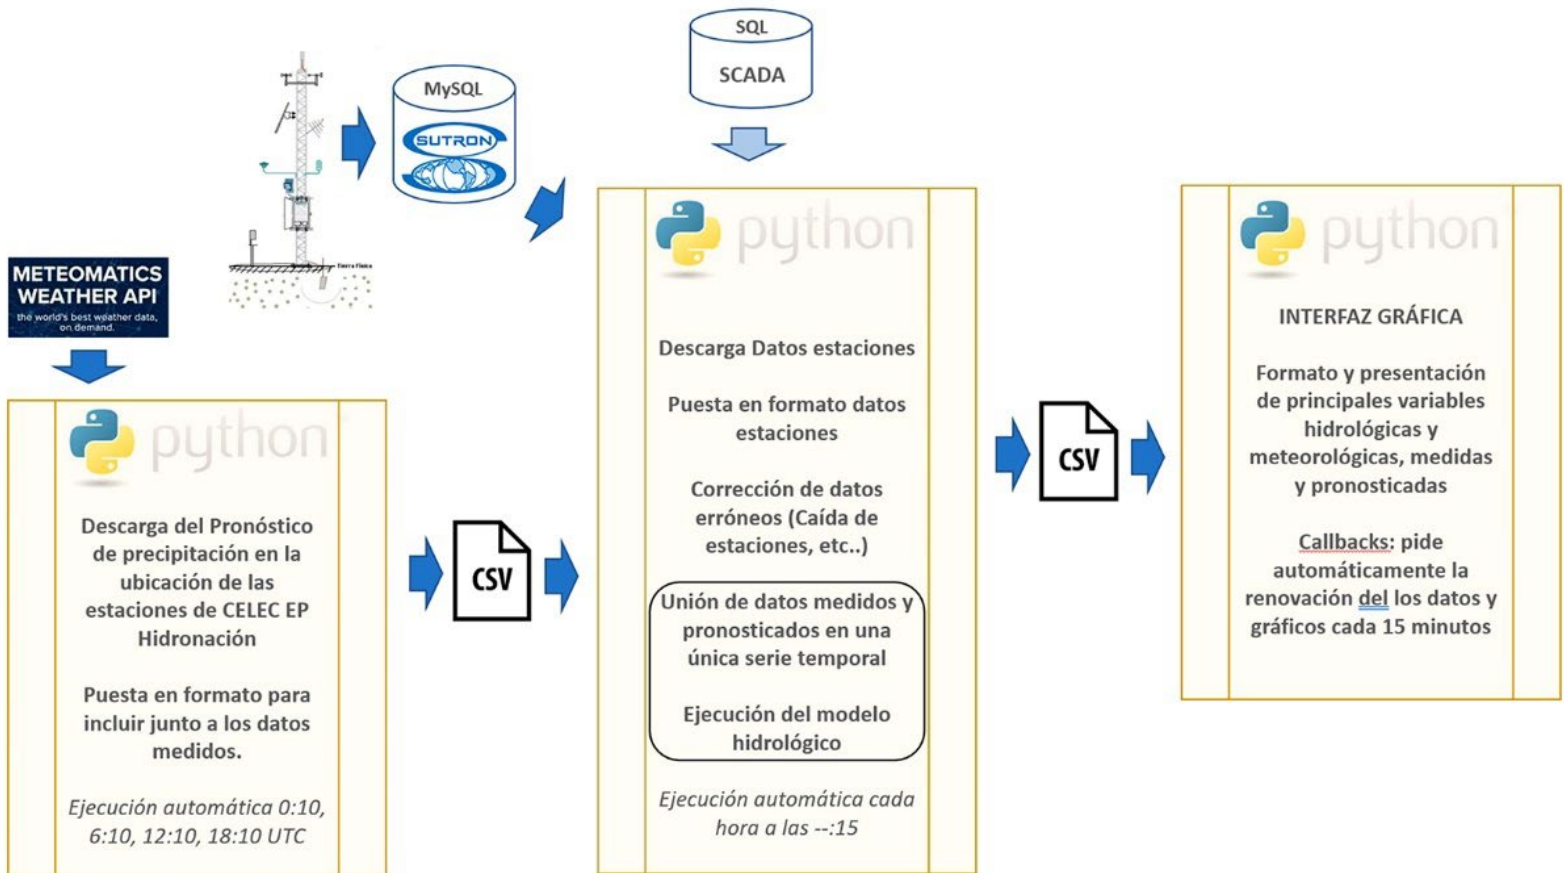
SQL
SCADA

MySQL
SUTRON

Tierra Física

METEOMATICS WEATHER API
the world's best weather data, on demand.

python

Descarga del Pronóstico de precipitación en la ubicación de las estaciones de CELEC EP Hidronación

Puesta en formato para incluir junto a los datos medidos.

Ejecución automática 0:10, 6:10, 12:10, 18:10 UTC

CSV

python

Descarga Datos estaciones

Puesta en formato datos estaciones

Corrección de datos erróneos (Caída de estaciones, etc..)

Unión de datos medidos y pronosticados en una única serie temporal

Ejecución del modelo hidrológico

Ejecución automática cada hora a las --:15

CSV

python

INTERFAZ GRÁFICA

Formato y presentación de principales variables hidrológicas y meteorológicas, medidas y pronosticadas

Callbacks: pide automáticamente la renovación del los datos y gráficos cada 15 minutos